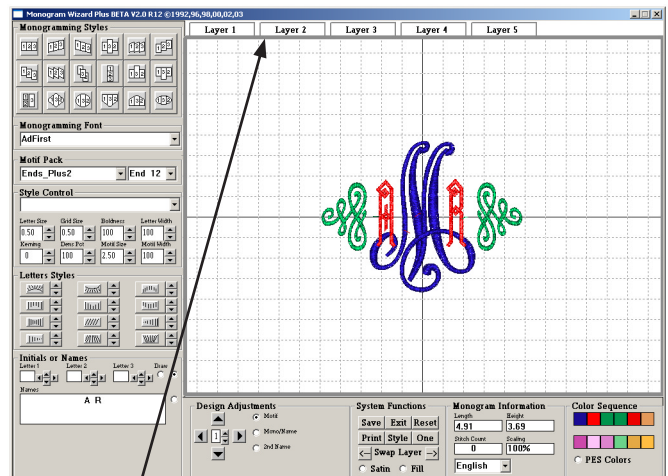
Monogram Wizard Plus BETA V2.0 R12 ©1992,96,98,00,02,03

Layer 1 | Layer 2 | Layer 3 | Layer 4 | Layer 5

Monogramming Styles

Monogramming Font
AdFirst

Motif Pack
Ends_Plus2
End 12

Style Control

Letter Size 0.50
Grid Size 0.50
Boldness 100
Letter Width 100
Kerning 0
Dens Pct 100
Motif Size 2.50
Motif Width 100

Letters Styles

Initials or Names
Letter 1
Letter 2
Letter 3
Draw
Names
A R

Design Adjustments
Motif
Mono/Name
2nd Name
1

System Functions
Save
Exit
Reset
Print
Style
One
Swap Layer
Satin
Fill

Monogram Information
Length 4.91
Height 3.69
Stitch Count 0
Scaling 100%
English

Color Sequence
PES Colors